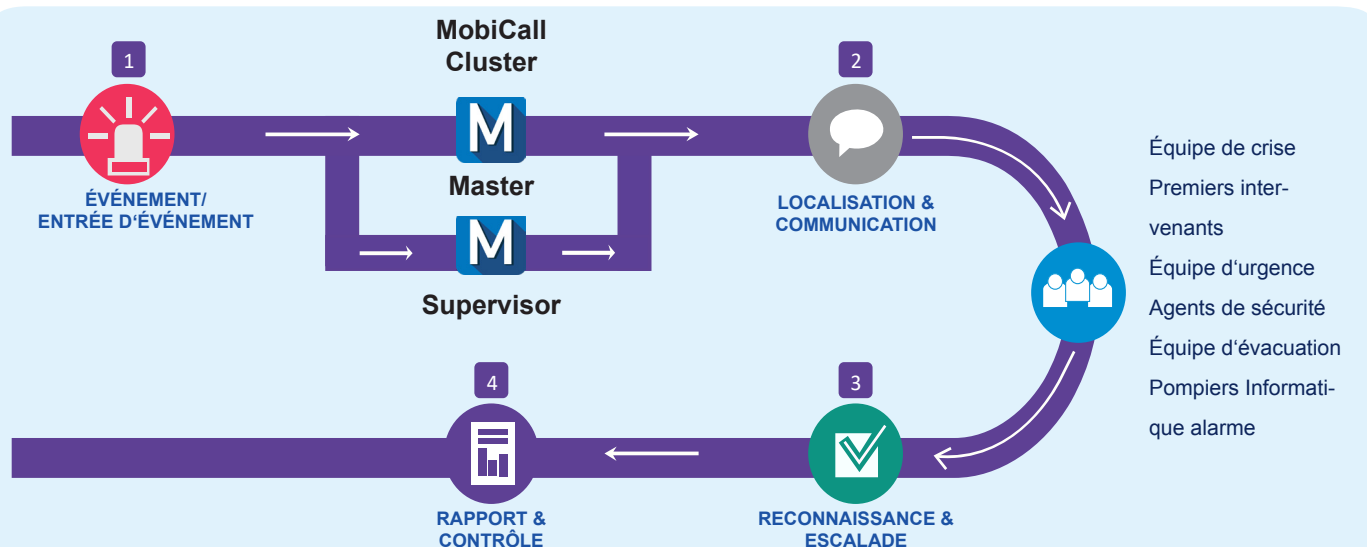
1

ÉVÉNEMENT/ ENTRÉE D‘ÉVÉNEMENT

MobiCall Cluster

M

Master

M

Supervisor

2

LOCALISATION & COMMUNICATION

Équipe de crise
Premiers intervenants
Équipe d‘urgence
Agents de sécurité
Équipe d‘évacuation
Pompiers Informatique alarme

3

RECONNAISSANCE & ESCALADE

4

RAPPORT & CONTRÔLE